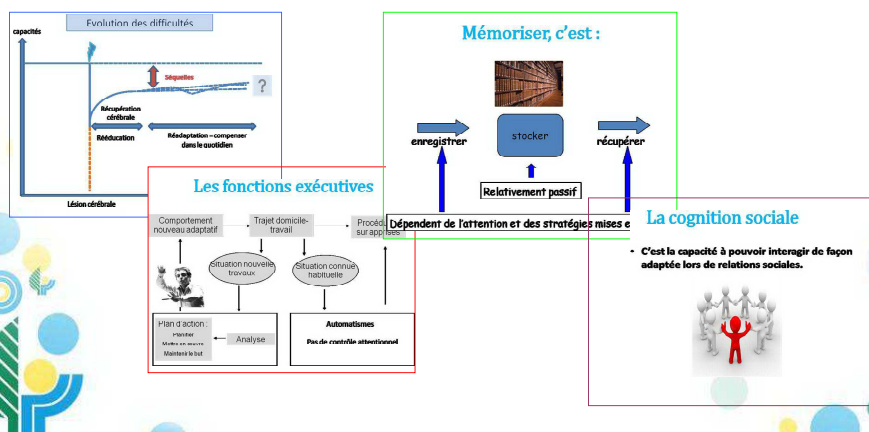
Evolution des difficultés

capacités

Séquelles

?

Récupération cérébrale

Rééducation

Réadaptation – compenser dans le quotidien

Lésion cérébrale

Les fonctions exécutives

Comportement nouveau adaptatif

Trajet domicile-travail

Procé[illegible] sur appris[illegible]

Situation nouvelle travaux

Situation connue habituelle

Plan d'action :
Planifier
Mettre en œuvre
Maintenir le but

Analyse

Automatismes

Pas de contrôle attentionnel

Mémoriser, c'est :

enregistrer

stocker

récupérer

Relativement passif

Dépendent de l'attention et des stratégies mises e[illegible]

La cognition sociale

• C'est la capacité à pouvoir interagir de façon adaptée lors de relations sociales.